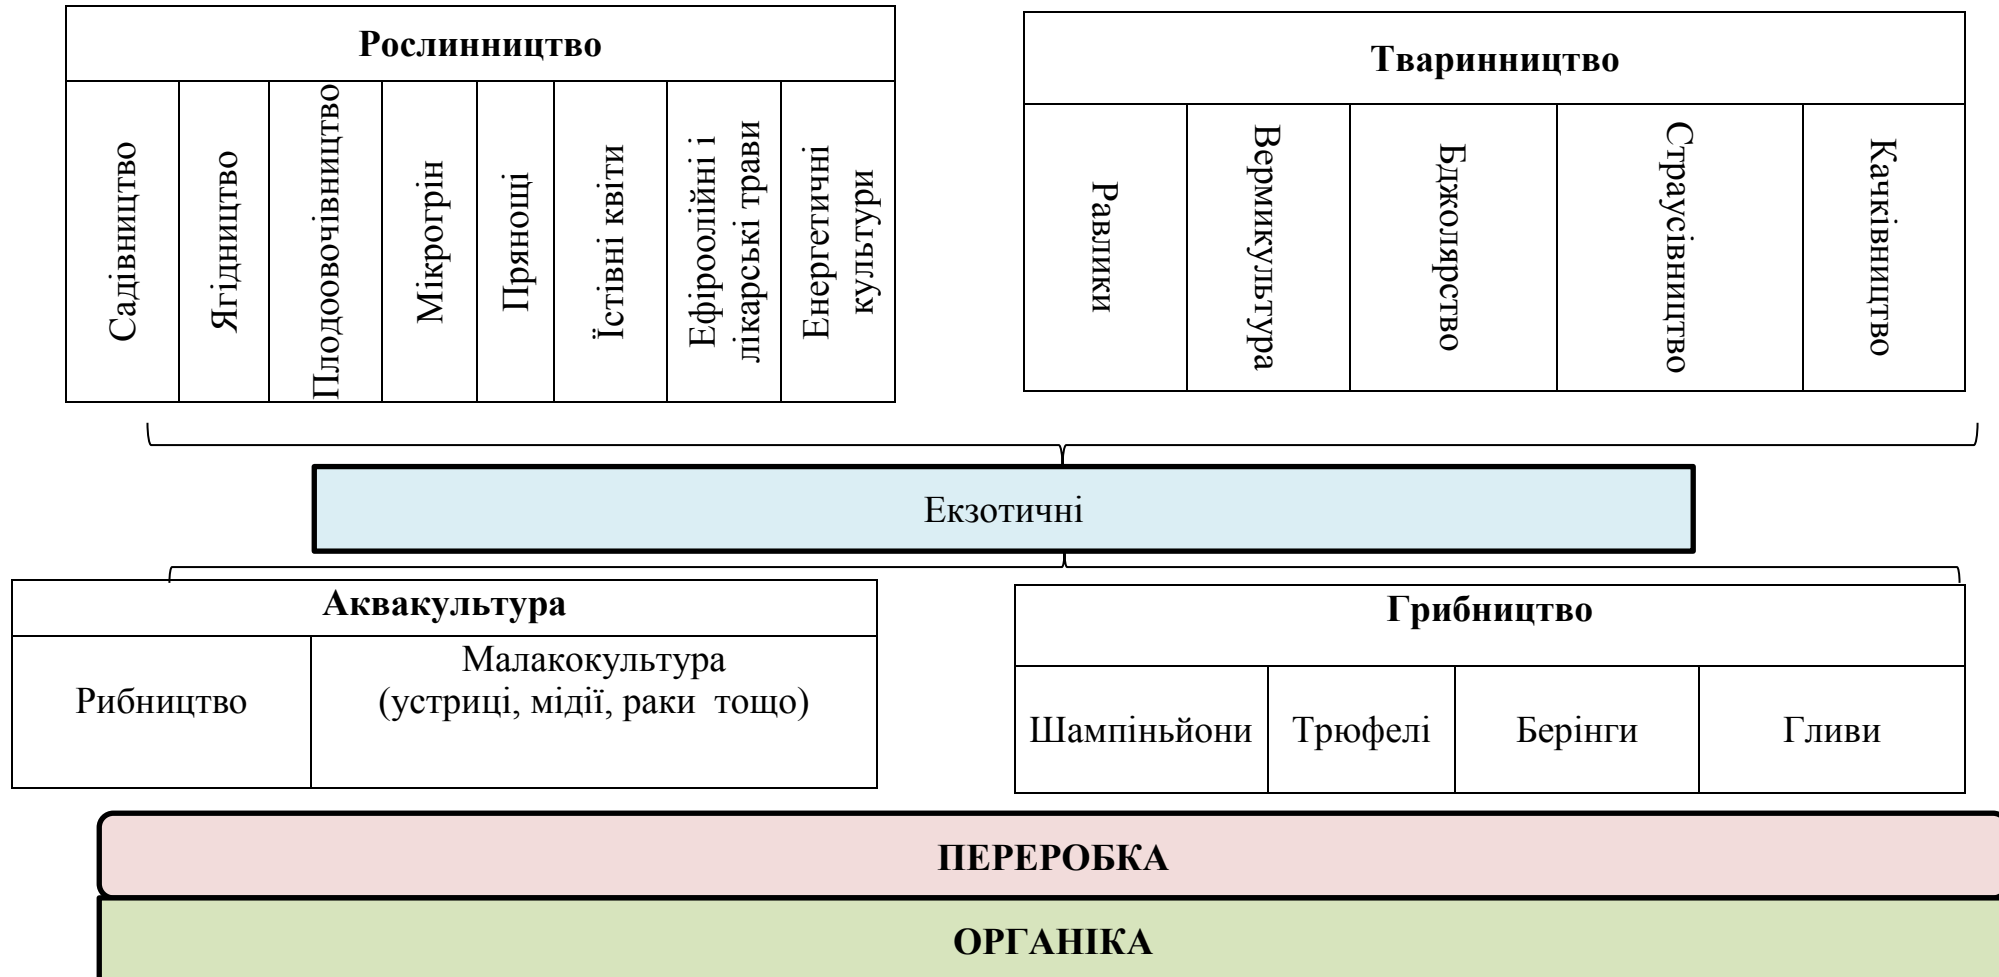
| Рослинництво | | | | | | | |
|---|---|---|---|---|---|---|---|
| Садівництво | Ягідництво | Плодоовочівництво | Мікрогрін | Прянощі | Їстівні квіти | Ефіроолійні і лікарські трави | Енергетичні культури |

| Тваринництво | | | | |
|---|---|---|---|---|
| Равлики | Вермикультура | Бджолярство | Страусівництво | Качківництво |

Екзотичні

| Аквакультура | |
|---|---|
| Рибництво | Малакокультура (устриці, мідії, раки тощо) |

| Грибництво | | | |
|---|---|---|---|
| Шампіньйони | Трюфелі | Берінги | Гливи |

ПЕРЕРОБКА

ОРГАНІКА